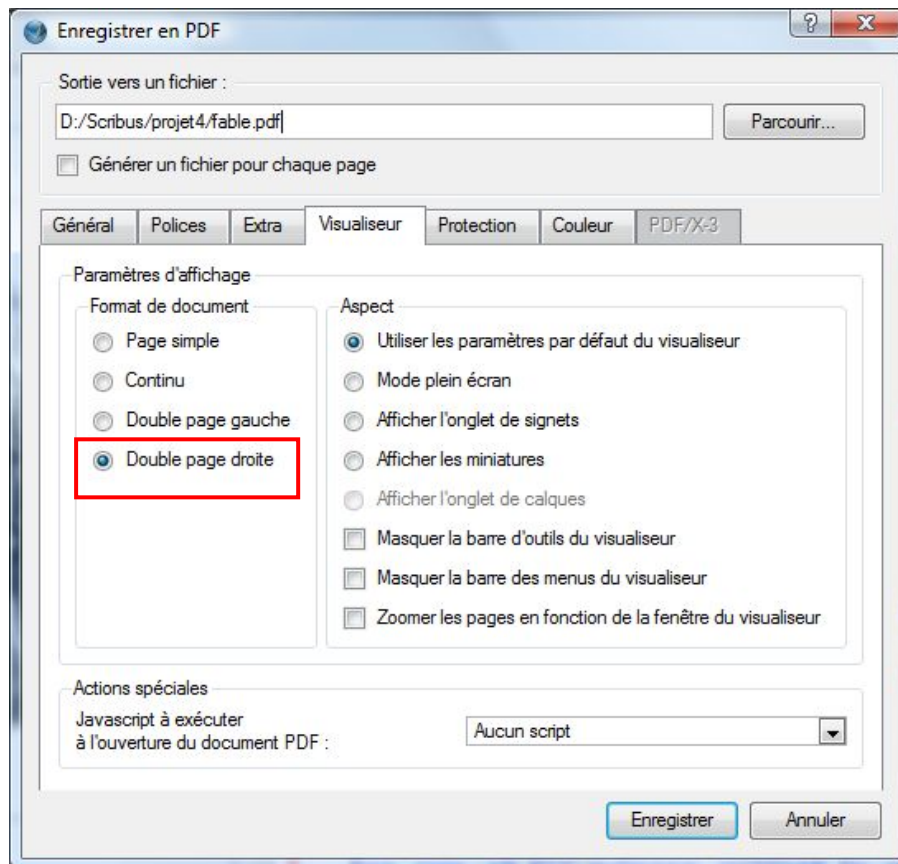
Enregistrer en PDF

?

X

Sortie vers un fichier :

D:/Scribus/projet4/fable.pdf

Parcourir...

Générer un fichier pour chaque page

Général | Polices | Extra | Visualiseur | Protection | Couleur | PDF/X-3

Paramètres d'affichage

Format de document

Page simple

Continu

Double page gauche

Double page droite

Aspect

Utiliser les paramètres par défaut du visualiseur

Mode plein écran

Afficher l'onglet de signets

Afficher les miniatures

Afficher l'onglet de calques

Masquer la barre d'outils du visualiseur

Masquer la barre des menus du visualiseur

Zoomer les pages en fonction de la fenêtre du visualiseur

Actions spéciales

Javascript à exécuter à l'ouverture du document PDF :

Aucun script

Enregistrer

Annuler